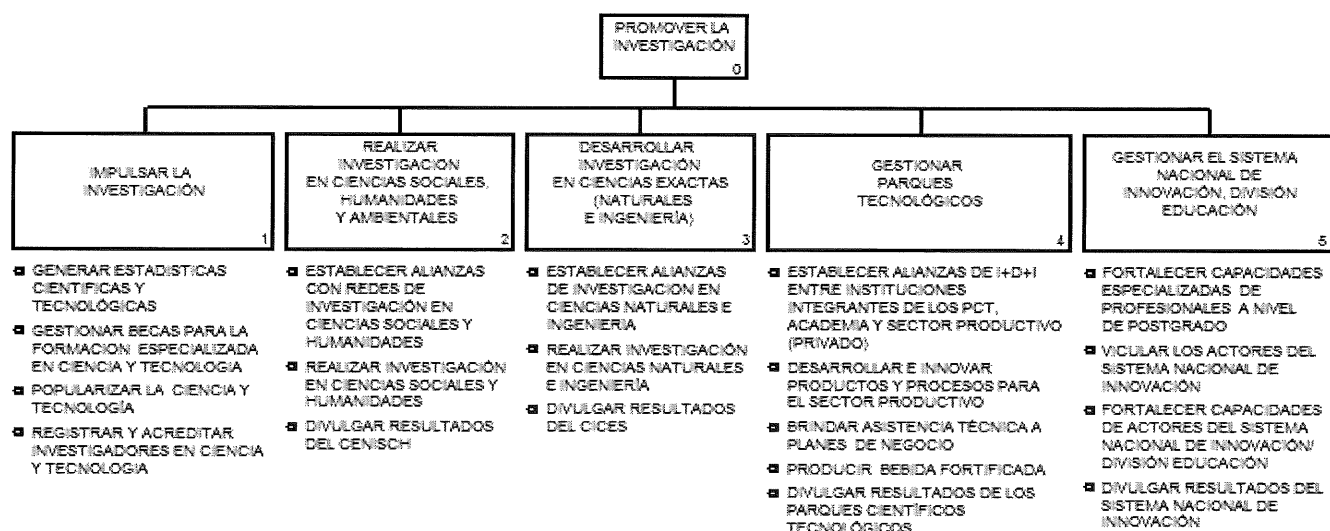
PROMOVER LA INVESTIGACIÓN
0

IMPULSAR LA INVESTIGACIÓN
1

- GENERAR ESTADISTICAS CIENTIFICAS Y TECNOLÓGICAS
- GESTIONAR BECAS PARA LA FORMACION ESPECIALIZADA EN CIENCIA Y TECNOLOGIA
- POPULARIZAR LA CIENCIA Y TECNOLOGÍA
- REGISTRAR Y ACREDITAR INVESTIGADORES EN CIENCIA Y TECNOLOGIA

REALIZAR INVESTIGACIÓN EN CIENCIAS SOCIALES, HUMANIDADES Y AMBIENTALES
2

- ESTABLECER ALIANZAS CON REDES DE INVESTIGACIÓN EN CIENCIAS SOCIALES Y HUMANIDADES
- REALIZAR INVESTIGACIÓN EN CIENCIAS SOCIALES Y HUMANIDADES
- DIVULGAR RESULTADOS DEL CENISCH

DESARROLLAR INVESTIGACIÓN EN CIENCIAS EXACTAS (NATURALES E INGENIERÍA)
3

- ESTABLECER ALIANZAS DE INVESTIGACION EN CIENCIAS NATURALES E INGENIERIA
- REALIZAR INVESTIGACIÓN EN CIENCIAS NATURALES E INGENIERÍA
- DIVULGAR RESULTADOS DEL CICES

GESTIONAR PARQUES TECNOLÓGICOS
4

- ESTABLECER ALIANZAS DE I+D+I ENTRE INSTITUCIONES INTEGRANTES DE LOS PCT, ACADEMIA Y SECTOR PRODUCTIVO (PRIVADO)
- DESARROLLAR E INNOVAR PRODUCTOS Y PROCESOS PARA EL SECTOR PRODUCTIVO
- BRINDAR ASISTENCIA TÉCNICA A PLANES DE NEGOCIO
- PRODUCIR BEBIDA FORTIFICADA
- DIVULGAR RESULTADOS DE LOS PARQUES CIENTÍFICOS TECNOLÓGICOS

GESTIONAR EL SISTEMA NACIONAL DE INNOVACIÓN, DIVISIÓN EDUCACIÓN
5

- FORTALECER CAPACIDADES ESPECIALIZADAS DE PROFESIONALES A NIVEL DE POSTGRADO
- VICULAR LOS ACTORES DEL SISTEMA NACIONAL DE INNOVACIÓN
- FORTALECER CAPACIDADES DE ACTORES DEL SISTEMA NACIONAL DE INNOVACIÓN/ DIVISIÓN EDUCACIÓN
- DIVULGAR RESULTADOS DEL SISTEMA NACIONAL DE INNOVACIÓN